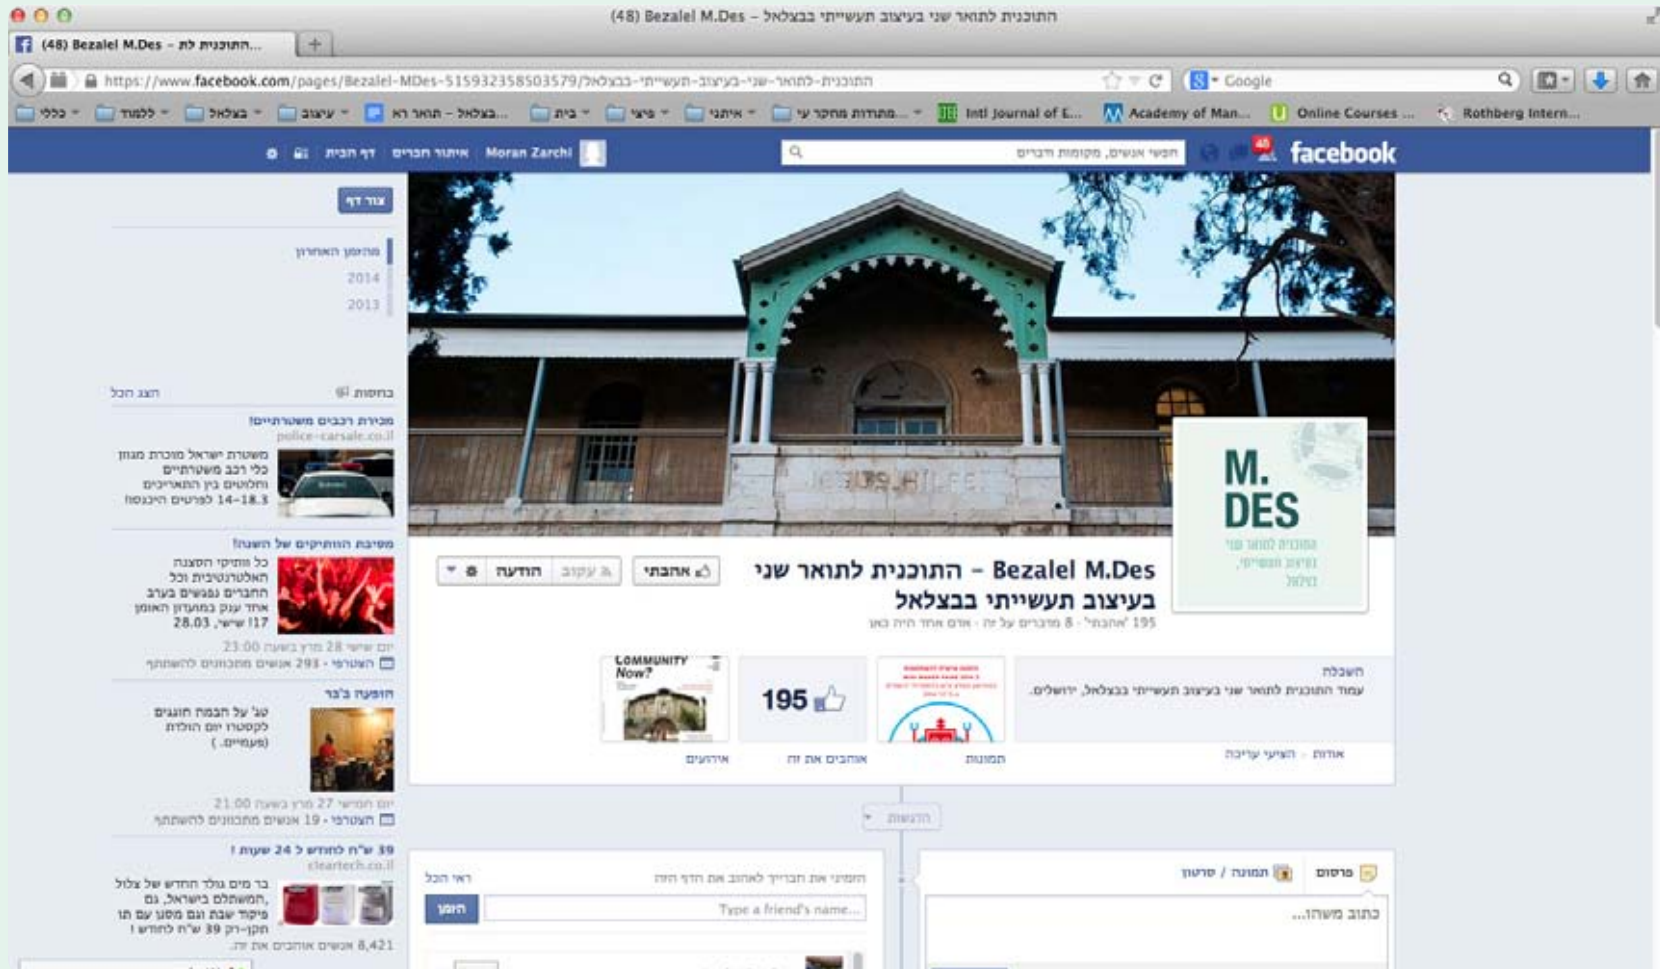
(48) Bezalel M.Des – התוכנית לתואר שני בעיצוב תעשייתי בבצלאל

(48) Bezalel M.Des – התוכנית לת...

https://www.facebook.com/pages/Bezalel-MDes-515932358503579/התוכנית-לתואר-שני-בעיצוב-תעשייתי-בבצלאל

Google

כללי ללמוד בצלאל עיצוב בצלאל – תואר רא... בית פיצי איתני מתודות מחקר עי... Intl Journal of E... Academy of Man... Online Courses ... Rothberg Intern...

facebook

חפשי אנשים, מקומות ודברים

Moran Zarchi איתור חברים דף הבית

צור דף

מהזמן האחרון
2014
2013

בחסות הצג הכל

מכירת רכבים משטרתיים!
police-carsale.co.il
משטרת ישראל מוכרת מגוון כלי רכב משטרתיים וחלוטים בין התאריכים 14-18.3 לפרטים היכנסו

מסיבת הוותיקים של השנה!
כל ותיקי הסצנה האלטרנטיבית וכל החברים נפגשים בערב אחד ענק במועדון האומן 17! שישי, 28.03
יום שישי 28 מרץ בשעה 23:00
הצטרפי · 293 אנשים מתכוונים להשתתף

הופעה ב'בר
טג' על הבמת חוגגים לקטסרו יום הולדת (פעמיים.)
יום חמישי 27 מרץ בשעה 21:00
הצטרפי · 19 אנשים מתכוונים להשתתף

39 ש"ח לחודש ל 24 שעות !
cleartech.co.il
בר מים גולד חדש של צלול המשתלם בישראל, גם פיקוד שבת וגם מסע עם תו תקן-רק 39 ש"ח לחודש !
8,421 אנשים אוהבים את זה.

M. DES
התוכנית לתואר שני בעיצוב תעשייתי בצלאל

Bezalel M.Des – התוכנית לתואר שני בעיצוב תעשייתי בבצלאל
195 "אהבתי" · 8 מדברים על זה · אדם אחד היה כאן

אהבתי עקוב הודעה

השכלה
עמוד התוכנית לתואר שני בעיצוב תעשייתי בבצלאל, ירושלים.

אודות · הציעי עריכה

תמונות

195
אוהבים את זה

COMMUNITY Now?
אירועים

הדגשות

פרסום תמונה / סרטון
כתוב משהו...

הזמיני את חברייך לאהוב את הדף הזה
ראי הכל
Type a friend's name...
הזמן